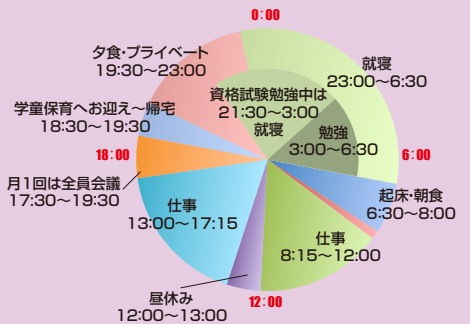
0:00

夕食・プライベート
19:30〜23:00

就寝
23:00〜6:30

資格試験勉強中は
21:30〜3:00
就寝

勉強
3:00〜6:30

学童保育へお迎え〜帰宅
18:30〜19:30

18:00

6:00

月1回は全員会議
17:30〜19:30

起床・朝食
6:30〜8:00

仕事
13:00〜17:15

仕事
8:15〜12:00

昼休み
12:00〜13:00

12:00